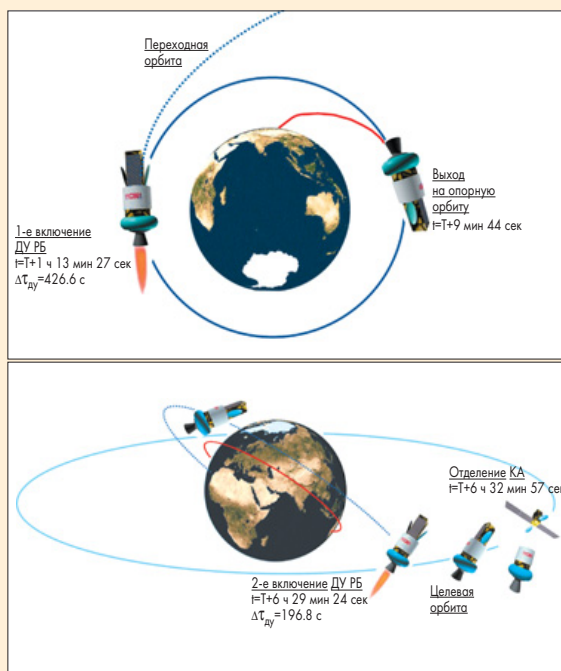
Переходная орбита

Выход на опорную орбиту
t=T+9 мин 44 сек

1-е включение ДУ РБ
t=T+1 ч 13 мин 27 сек
$\Delta\tau_{ду}$=426.6 с

Отделение КА
t=T+6 ч 32 мин 57 сек

2-е включение ДУ РБ
t=T+6 ч 29 мин 24 сек
$\Delta\tau_{ду}$=196.8 с

Целевая орбита